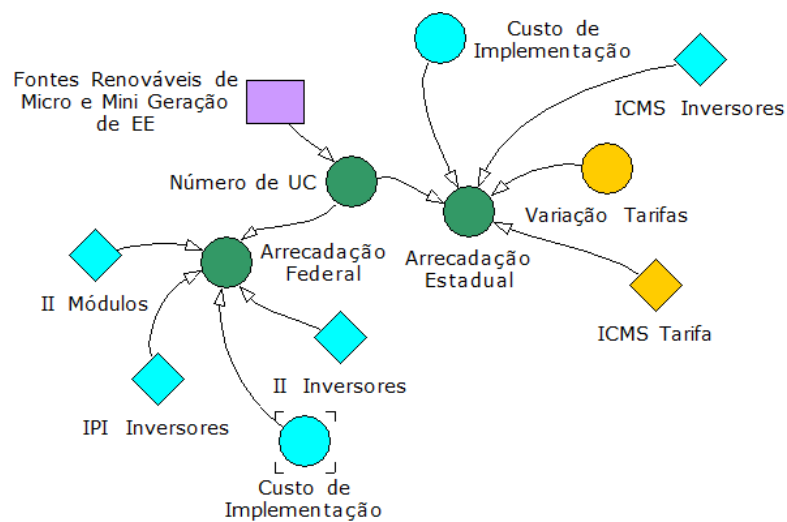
Custo de Implementação

Fontes Renováveis de Micro e Mini Geração de EE

ICMS Inversores

Número de UC

Variação Tarifas

Arrecadação Federal

Arrecadação Estadual

II Módulos

ICMS Tarifa

II Inversores

IPI Inversores

Custo de Implementação